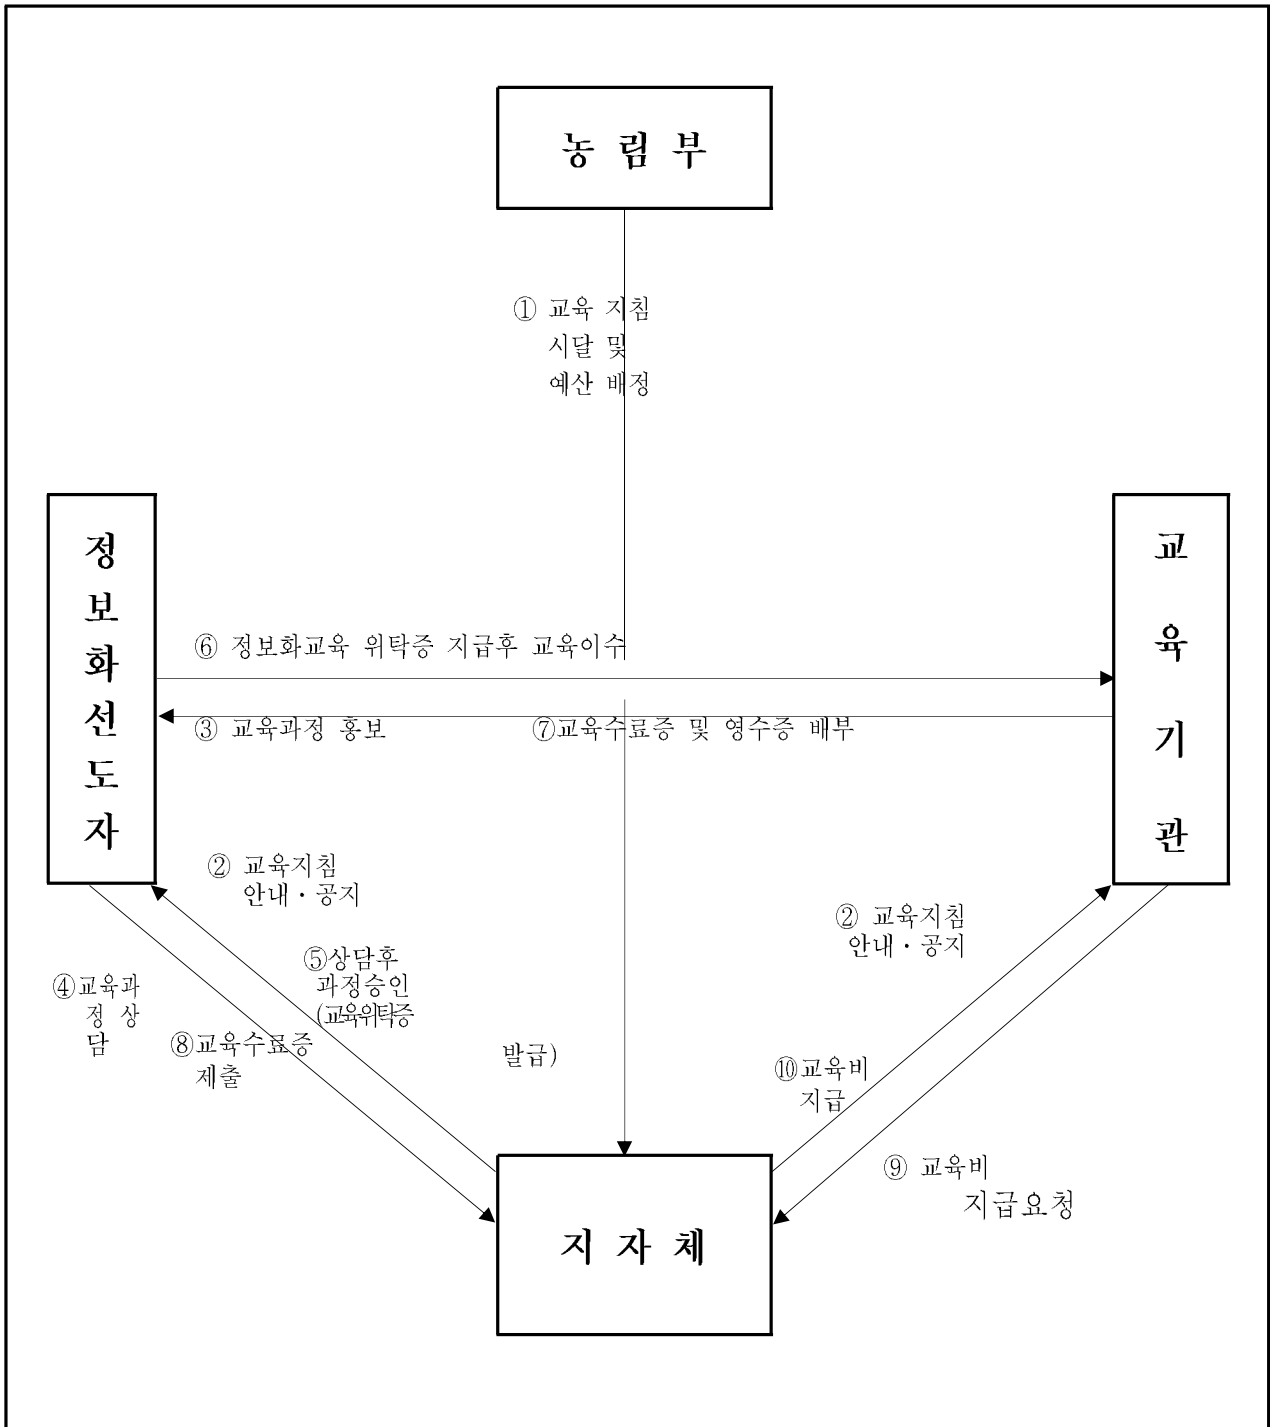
농 림 부

① 교육 지침 시달 및 예산 배정

정 보 화 선 도 자

교 육 기 관

⑥ 정보화교육 위탁증 지급후 교육이수

③ 교육과정 홍보

⑦교육수료증 및 영수증 배부

② 교육지침 안내・공지

② 교육지침 안내・공지

④교육과 정 상 담

⑤상담후 과정승인 (교육위탁증 발급)

⑧교육수료증 제출

⑩교육비 지급

⑨ 교육비 지급요청

지 자 체